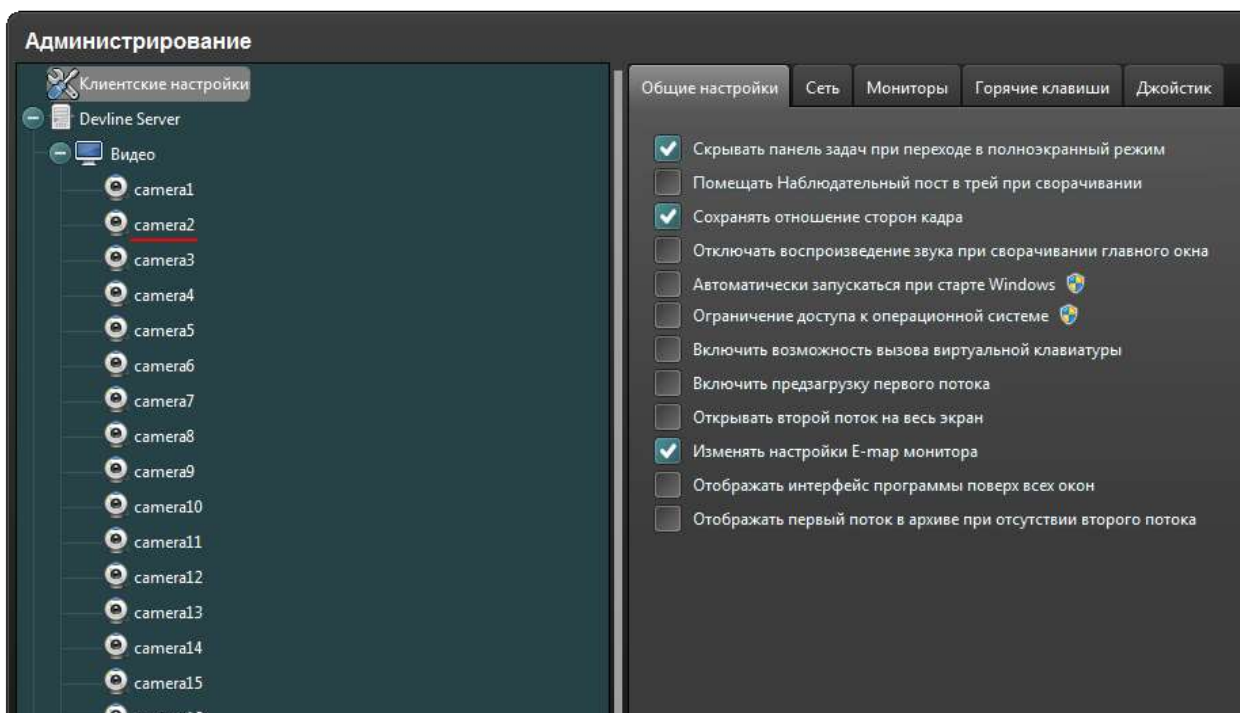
Администрирование

Клиентские настройки
Devline Server
Видео
camera1
camera2
camera3
camera4
camera5
camera6
camera7
camera8
camera9
camera10
camera11
camera12
camera13
camera14
camera15

Общие настройки | Сеть | Мониторы | Горячие клавиши | Джойстик

Скрывать панель задач при переходе в полноэкранный режим
Помещать Наблюдательный пост в трей при сворачивании
Сохранять отношение сторон кадра
Отключать воспроизведение звука при сворачивании главного окна
Автоматически запускаться при старте Windows
Ограничение доступа к операционной системе
Включить возможность вызова виртуальной клавиатуры
Включить предзагрузку первого потока
Открывать второй поток на весь экран
Изменять настройки E-map монитора
Отображать интерфейс программы поверх всех окон
Отображать первый поток в архиве при отсутствии второго потока